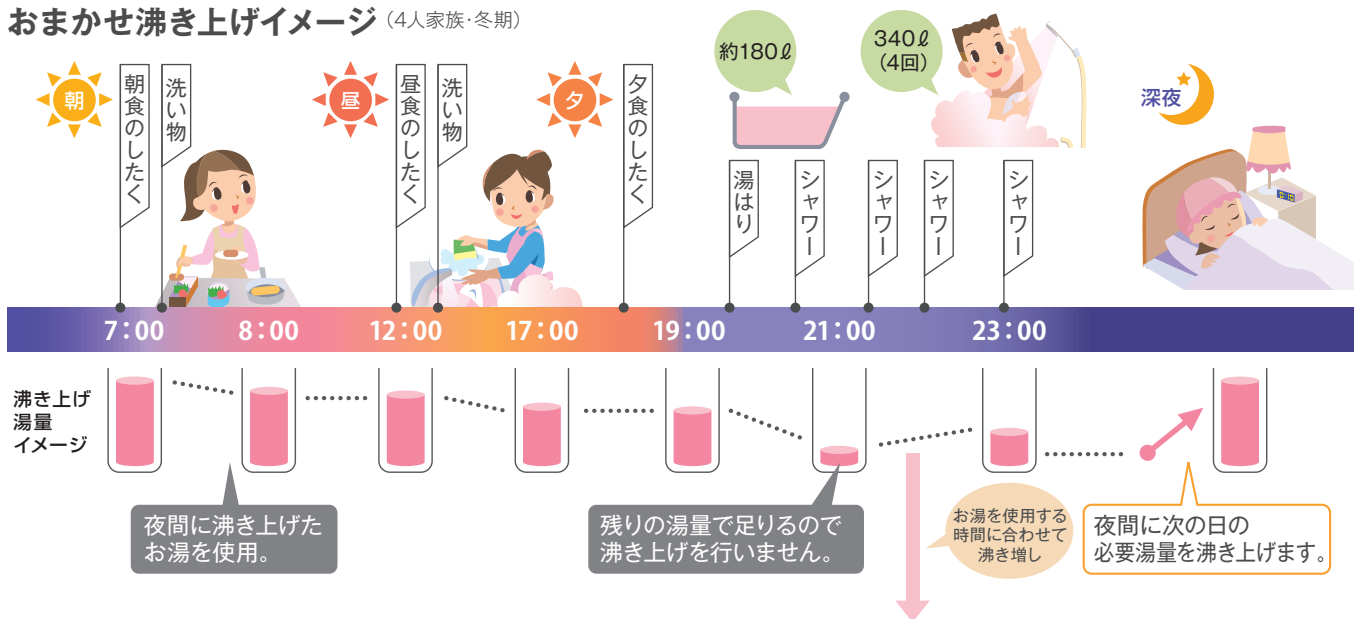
おまかせ沸き上げイメージ（4人家族･冬期）

朝
朝食のしたく
洗い物
昼
昼食のしたく
洗い物
夕
夕食のしたく
約180ℓ
湯はり
340ℓ
（4回）
シャワー
シャワー
シャワー
シャワー
深夜

7：00　8：00　12：00　17：00　19：00　21：00　23：00

沸き上げ
湯量
イメージ

夜間に沸き上げた
お湯を使用。

残りの湯量で足りるので
沸き上げを行いません。

お湯を使用する
時間に合わせて
沸き増し

夜間に次の日の
必要湯量を沸き上げます。